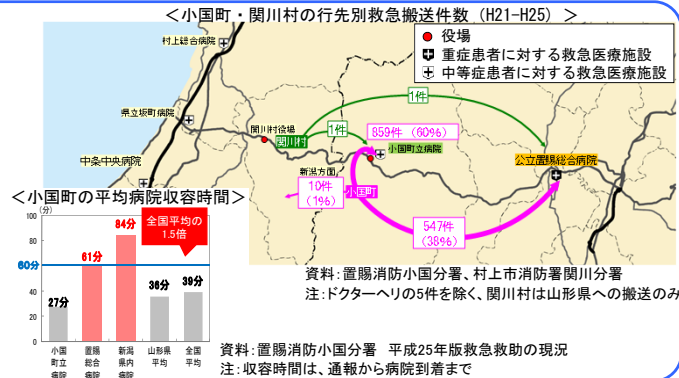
＜小国町・関川村の行先別救急搬送件数（H21-H25）＞

役場
重症患者に対する救急医療施設
中等症患者に対する救急医療施設

村上総合病院
県立坂町病院
中条中央病院
関川村役場
関川村
1件
1件
859件（60%）
小国町立病院
新潟方面
10件（1%）
小国町
公立置賜総合病院
547件（38%）

資料：置賜消防小国分署、村上市消防署関川分署
注：ドクターヘリの5件を除く。関川村は山形県への搬送のみ

＜小国町の平均病院収容時間＞

（分）
100
90
80
70
60
50
40
30
20
10
0

全国平均の1.5倍
60分
27分
61分
84分
36分
39分

| 小国町立病院 | 置賜総合病院 | 新潟県内病院 | 山形県平均 | 全国平均 |
|---|---|---|---|---|

資料：置賜消防小国分署　平成25年版救急救助の現況
注：収容時間は、通報から病院到着まで